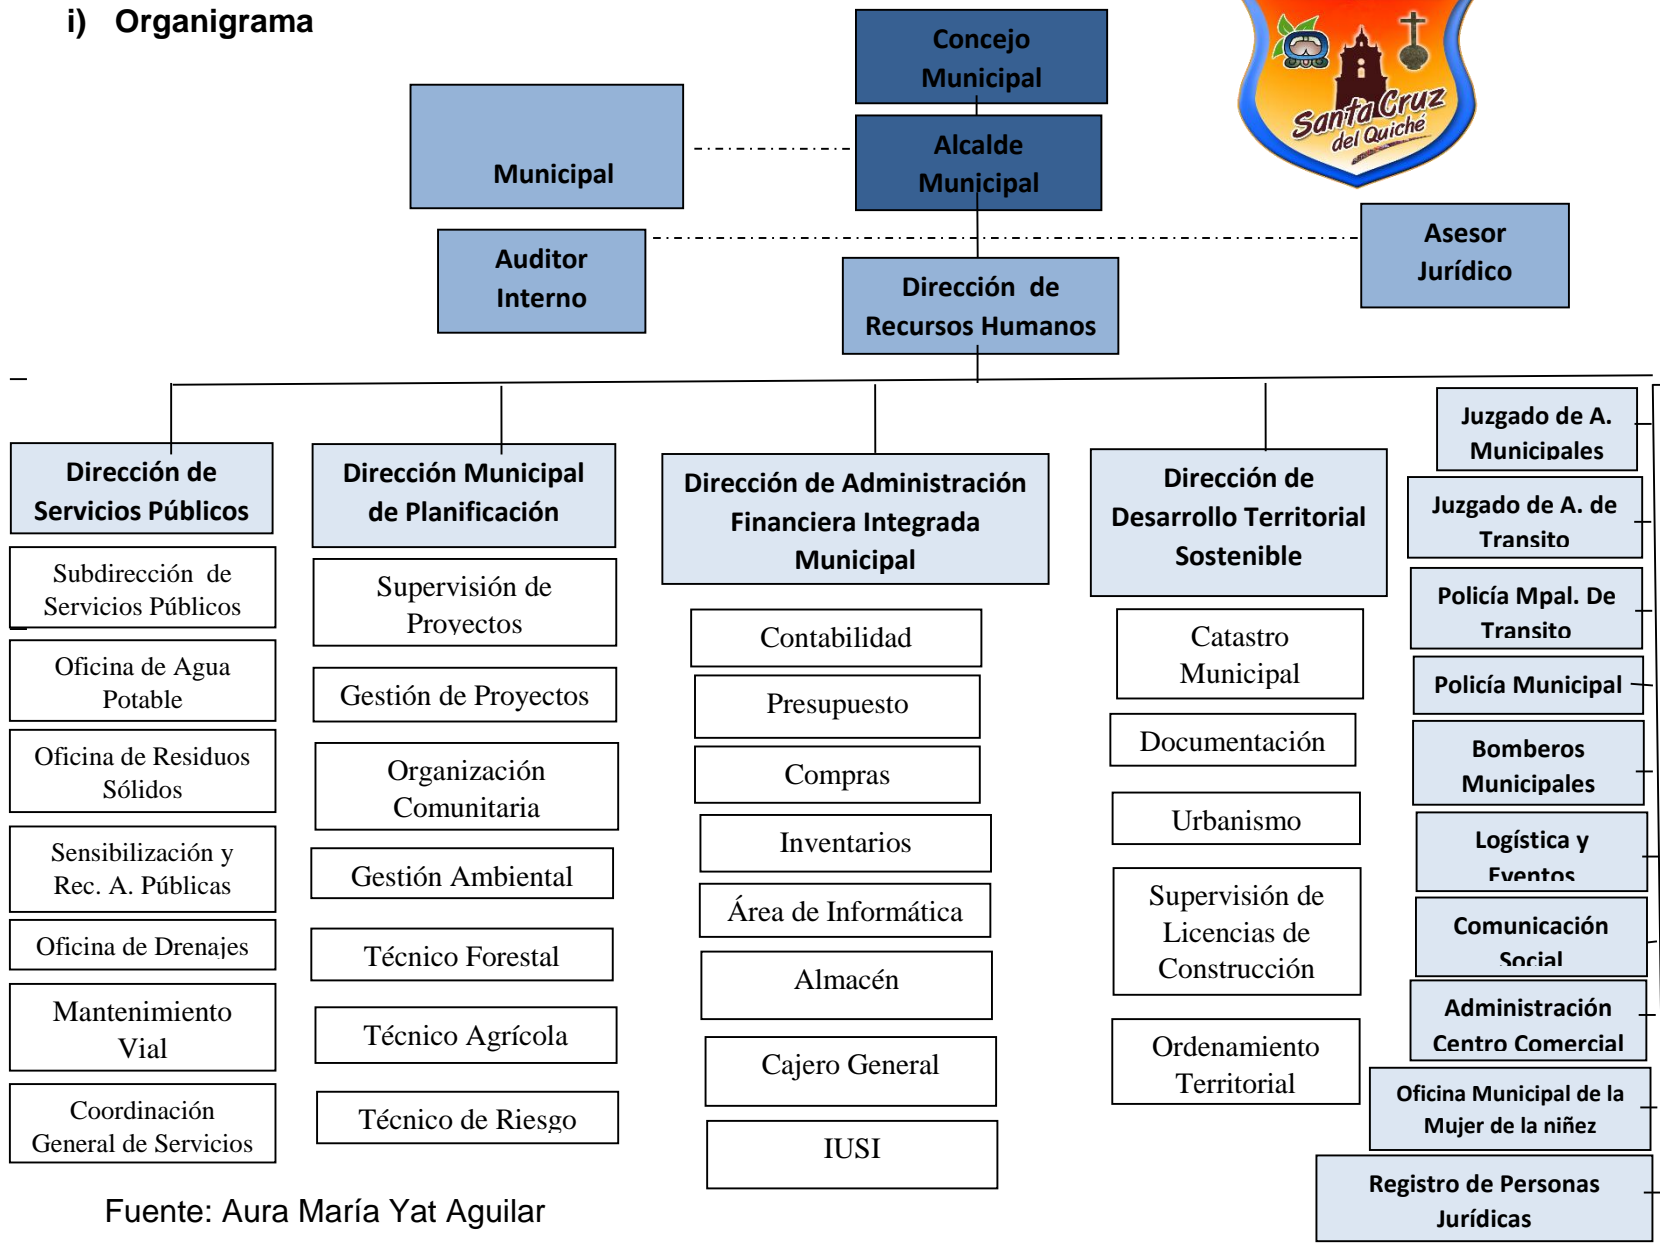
i) Organigrama

Concejo Municipal

Municipal

Alcalde Municipal

Santa Cruz del Quiché

Auditor Interno

Dirección de Recursos Humanos

Asesor Jurídico

Dirección de Servicios Públicos

Subdirección de Servicios Públicos

Oficina de Agua Potable

Oficina de Residuos Sólidos

Sensibilización y Rec. A. Públicas

Oficina de Drenajes

Mantenimiento Vial

Coordinación General de Servicios

Dirección Municipal de Planificación

Supervisión de Proyectos

Gestión de Proyectos

Organización Comunitaria

Gestión Ambiental

Técnico Forestal

Técnico Agrícola

Técnico de Riesgo

Dirección de Administración Financiera Integrada Municipal

Contabilidad

Presupuesto

Compras

Inventarios

Área de Informática

Almacén

Cajero General

IUSI

Dirección de Desarrollo Territorial Sostenible

Catastro Municipal

Documentación

Urbanismo

Supervisión de Licencias de Construcción

Ordenamiento Territorial

Juzgado de A. Municipales

Juzgado de A. de Transito

Policía Mpal. De Transito

Policía Municipal

Bomberos Municipales

Logística y Eventos

Comunicación Social

Administración Centro Comercial

Oficina Municipal de la Mujer de la niñez

Registro de Personas Jurídicas

Fuente: Aura María Yat Aguilar